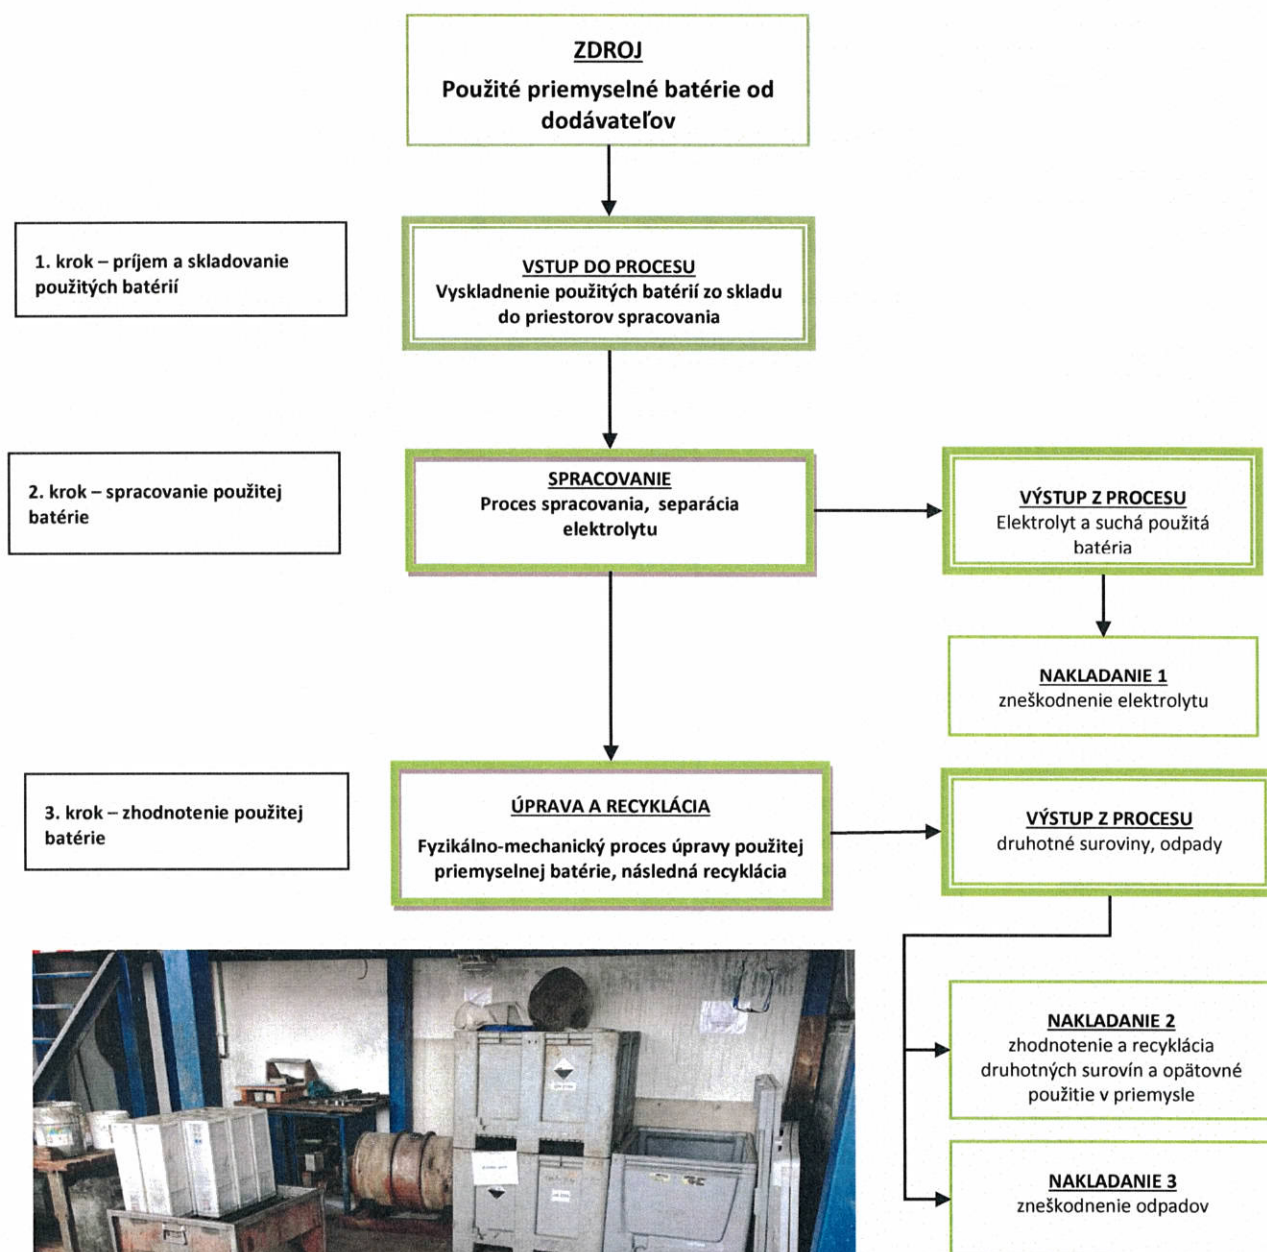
ZDROJ
Použité priemyselné batérie od dodávateľov

1. krok – príjem a skladovanie použitých batérií

VSTUP DO PROCESU
Vyskladnenie použitých batérií zo skladu do priestorov spracovania

2. krok – spracovanie použitej batérie

SPRACOVANIE
Proces spracovania, separácia elektrolytu

VÝSTUP Z PROCESU
Elektrolyt a suchá použitá batéria

NAKLADANIE 1
zneškodnenie elektrolytu

3. krok – zhodnotenie použitej batérie

ÚPRAVA A RECYKLÁCIA
Fyzikálno-mechanický proces úpravy použitej priemyselnej batérie, následná recyklácia

VÝSTUP Z PROCESU
druhotné suroviny, odpady

NAKLADANIE 2
zhodnotenie a recyklácia druhotných surovín a opätovné použitie v priemysle

NAKLADANIE 3
zneškodnenie odpadov